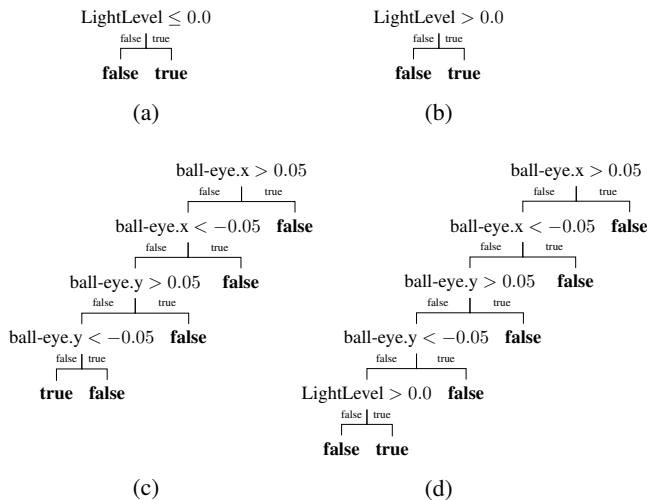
LightLevel $\leq 0.0$
false true
**false** **true**
(a)

LightLevel $> 0.0$
false true
**false** **true**
(b)

ball-eye.x $> 0.05$
false true
ball-eye.x $< -0.05$ **false**
false true
ball-eye.y $> 0.05$ **false**
false true
ball-eye.y $< -0.05$ **false**
false true
**true** **false**
(c)

ball-eye.x $> 0.05$
false true
ball-eye.x $< -0.05$ **false**
false true
ball-eye.y $> 0.05$ **false**
false true
ball-eye.y $< -0.05$ **false**
false true
LightLevel $> 0.0$ **false**
false true
**false** **true**
(d)